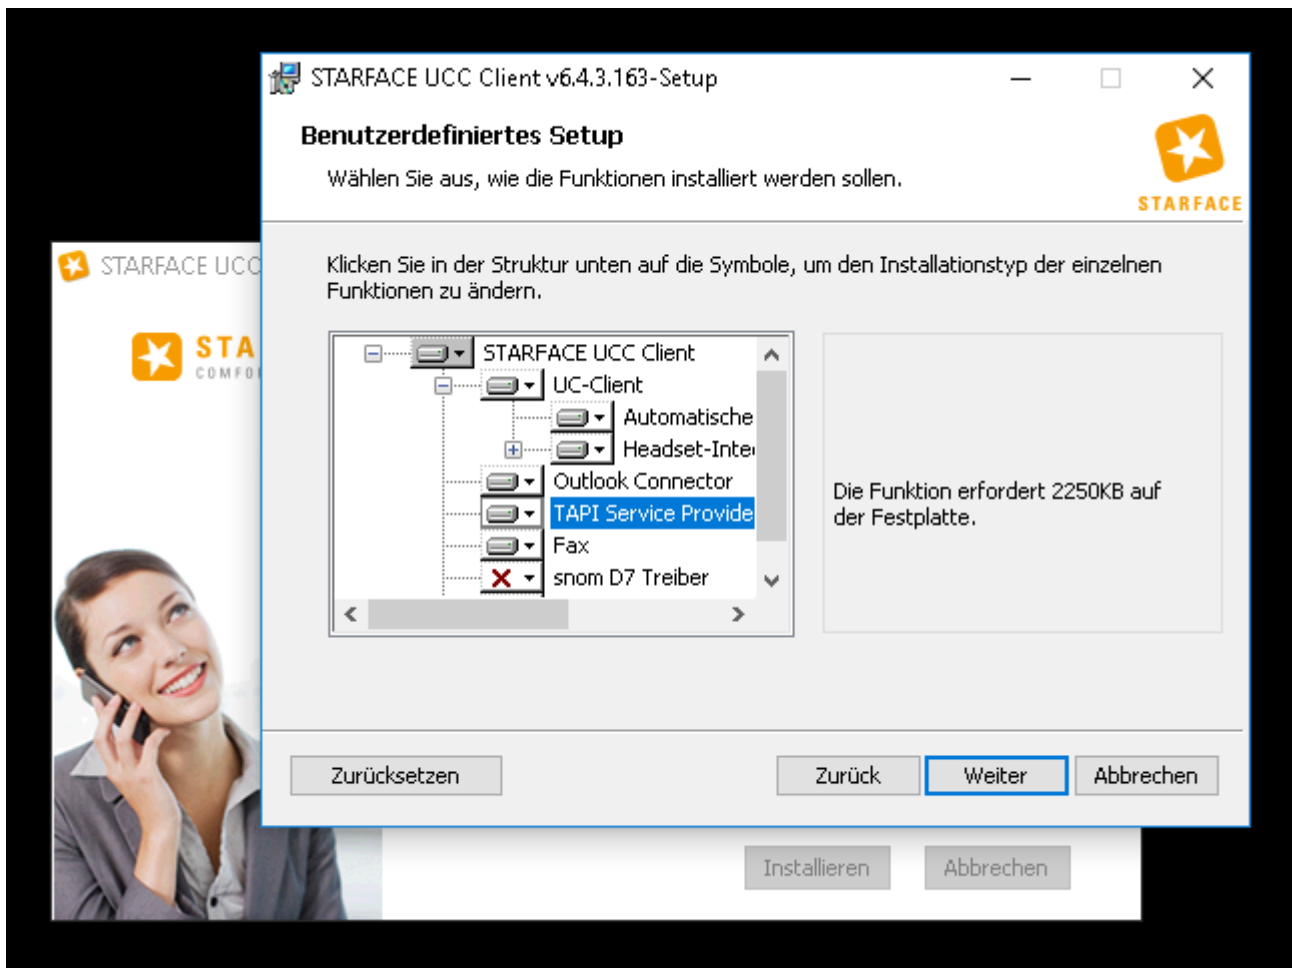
STARFACE UCC Client v6.4.3.163-Setup

Benutzerdefiniertes Setup

Wählen Sie aus, wie die Funktionen installiert werden sollen.

STARFACE

STARFACE UCC

STA
COMFO

Klicken Sie in der Struktur unten auf die Symbole, um den Installationstyp der einzelnen Funktionen zu ändern.

STARFACE UCC Client
UC-Client
Automatische
Headset-Inte
Outlook Connector
TAPI Service Provide
Fax
snom D7 Treiber

Die Funktion erfordert 2250KB auf der Festplatte.

Zurücksetzen

Zurück

Weiter

Abbrechen

Installieren

Abbrechen